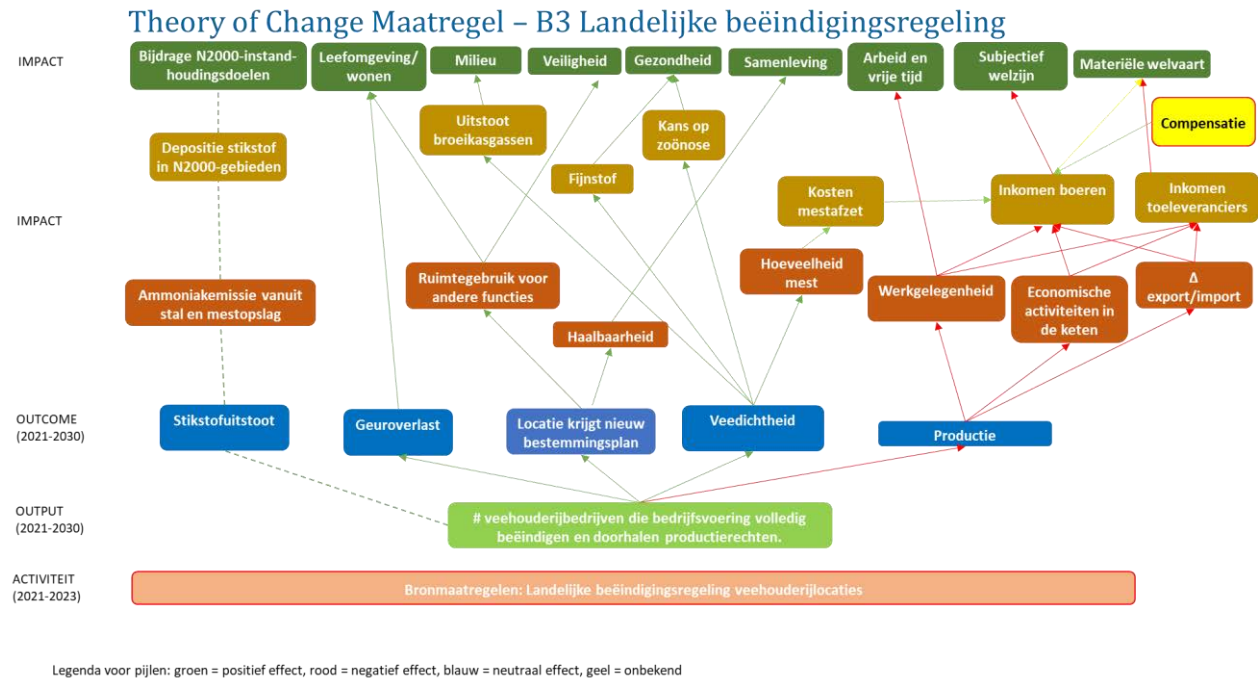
Theory of Change Maatregel – B3 Landelijke beëindigingsregeling

IMPACT

Bijdrage N2000-instandhoudingsdoelen

Leefomgeving/ wonen

Milieu

Veiligheid

Gezondheid

Samenleving

Arbeid en vrije tijd

Subjectief welzijn

Materiële welvaart

Compensatie

Depositie stikstof in N2000-gebieden

Uitstoot broeikasgassen

Kans op zoönose

Fijnstof

IMPACT

Kosten mestafzet

Inkomen boeren

Inkomen toeleveranciers

Hoeveelheid mest

Ruimtegebruik voor andere functies

Ammoniakemissie vanuit stal en mestopslag

Werkgelegenheid

Economische activiteiten in de keten

Δ export/import

Haalbaarheid

OUTCOME (2021-2030)

Stikstofuitstoot

Geuroverlast

Locatie krijgt nieuw bestemmingsplan

Veedichtheid

Productie

OUTPUT (2021-2030)

# veehouderijbedrijven die bedrijfsvoering volledig beëindigen en doorhalen productierechten.

ACTIVITEIT (2021-2023)

Bronmaatregelen: Landelijke beëindigingsregeling veehouderijlocaties

Legenda voor pijlen: groen = positief effect, rood = negatief effect, blauw = neutraal effect, geel = onbekend